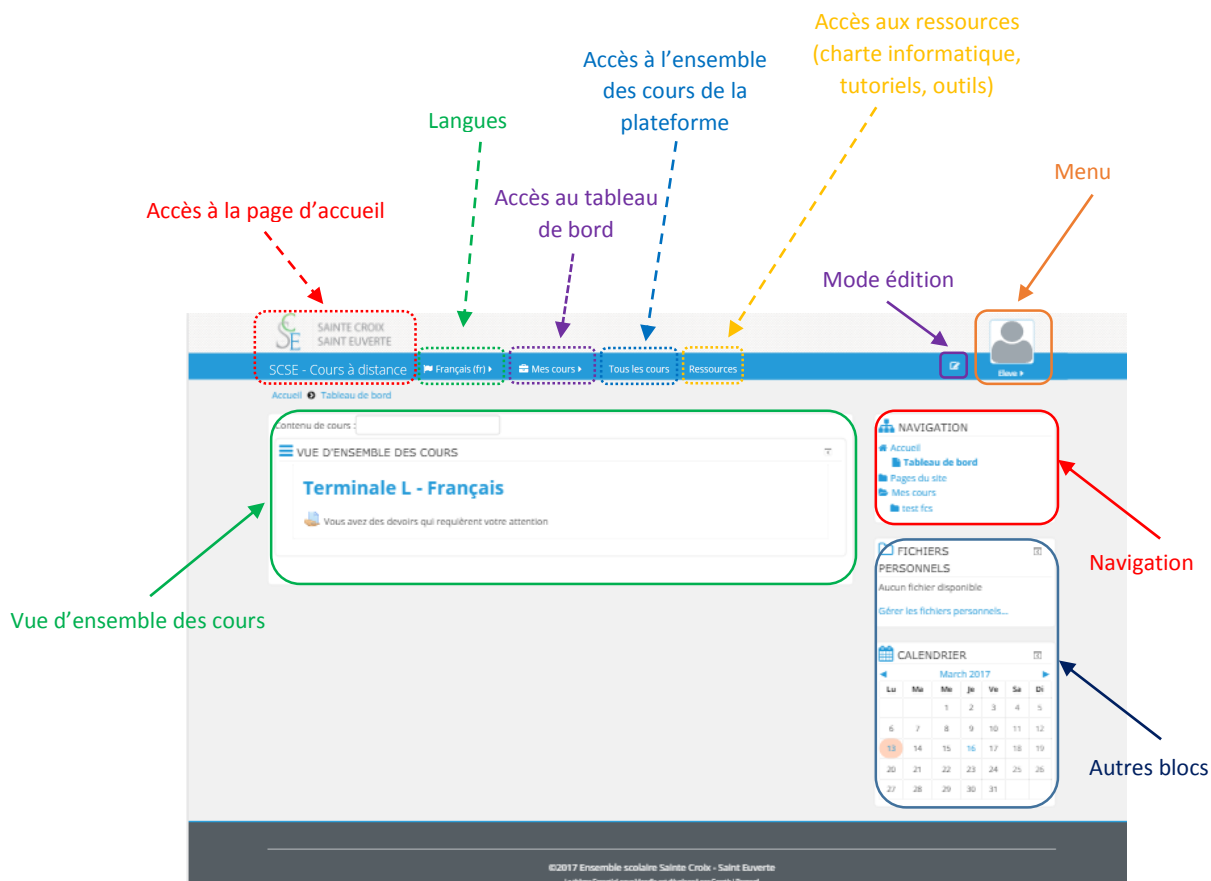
Accès aux ressources (charte informatique, tutoriels, outils)

Accès à l'ensemble des cours de la plateforme

Langues

Menu

Accès au tableau de bord

Accès à la page d'accueil

Mode édition

SAINTE CROIX SAINT EUVERTE

SCSE - Cours à distance

Français (fr)

Mes cours

Tous les cours

Ressources

Elève

Accueil Tableau de bord

Contenu de cours :

VUE D'ENSEMBLE DES COURS

Terminale L - Français

Vous avez des devoirs qui requièrent votre attention

NAVIGATION

Accueil

Tableau de bord

Pages du site

Mes cours

test fcs

Navigation

FICHIERS PERSONNELS

Aucun fichier disponible

Gérer les fichiers personnels...

Vue d'ensemble des cours

CALENDRIER

March 2017

| Lu | Ma | Me | Je | Ve | Sa | Di |
|---|---|---|---|---|---|---|
| | | 1 | 2 | 3 | 4 | 5 |
| 6 | 7 | 8 | 9 | 10 | 11 | 12 |
| 13 | 14 | 15 | 16 | 17 | 18 | 19 |
| 20 | 21 | 22 | 23 | 24 | 25 | 26 |
| 27 | 28 | 29 | 30 | 31 | | |

Autres blocs

©2017 Ensemble scolaire Sainte Croix - Saint Euverte

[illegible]